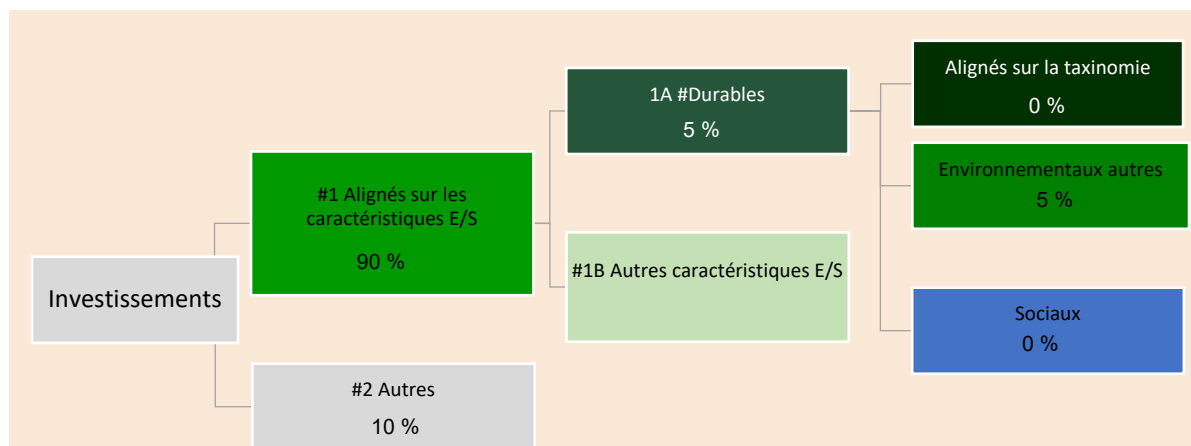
Investissements

#1 Alignés sur les caractéristiques E/S

90 %

#2 Autres

10 %

1A #Durables

5 %

#1B Autres caractéristiques E/S

Alignés sur la taxinomie

0 %

Environnementaux autres

5 %

Sociaux

0 %